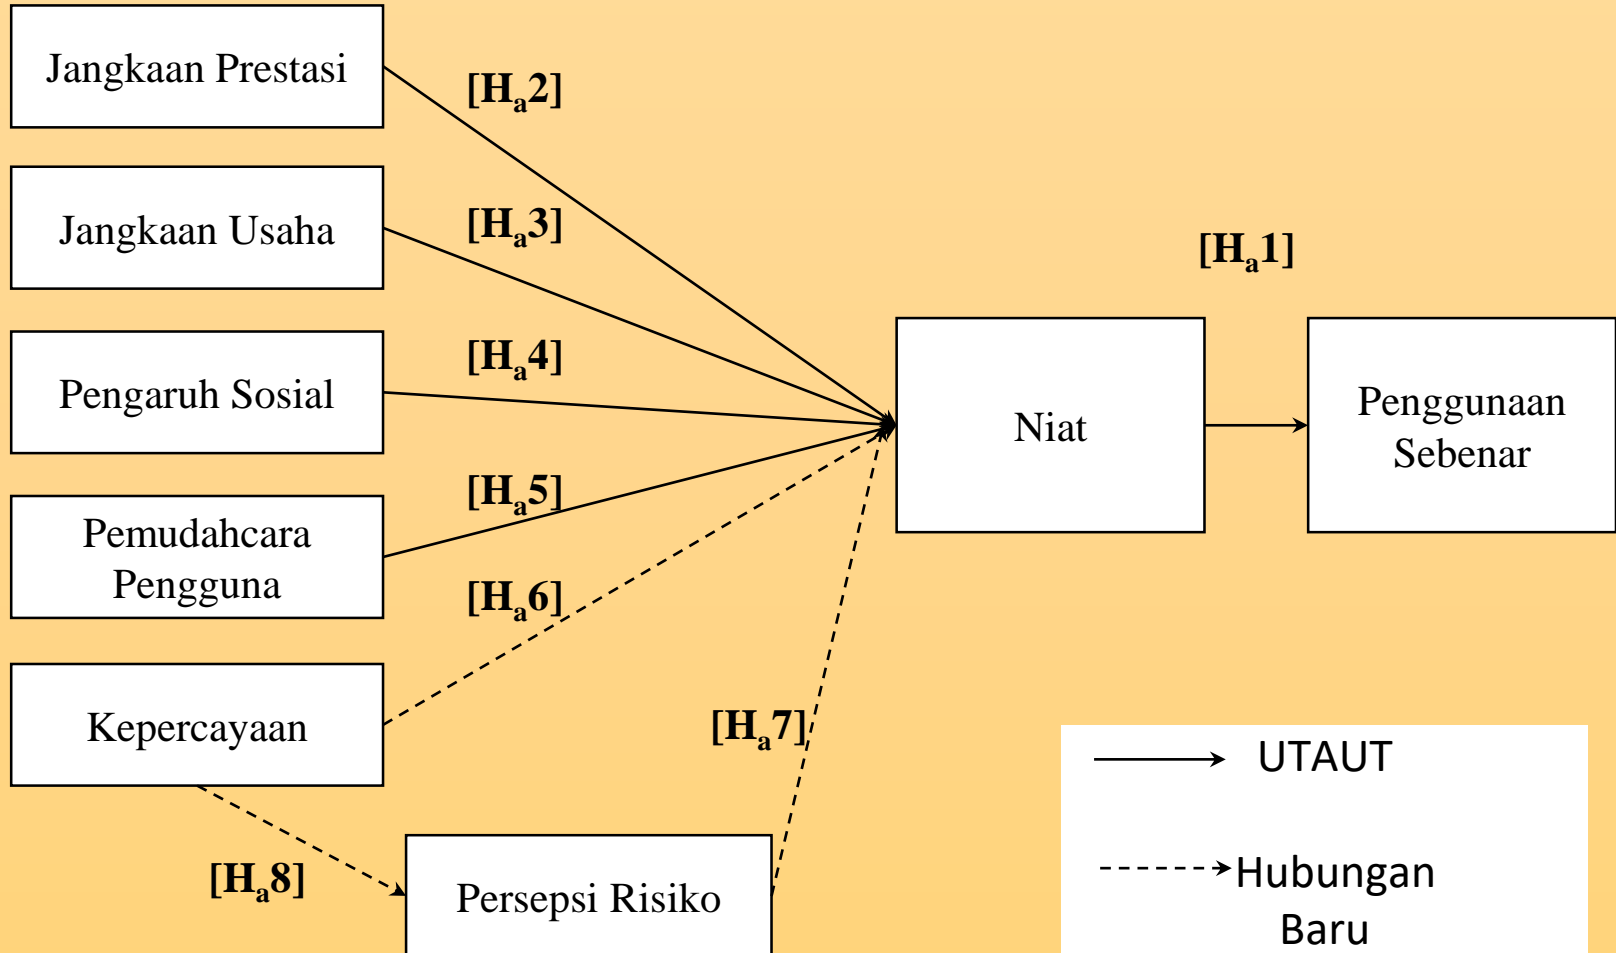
Jangkaan Prestasi

Jangkaan Usaha

Pengaruh Sosial

Pemudahcara Pengguna

Kepercayaan

Persepsi Risiko

[$H_a$2]

[$H_a$3]

[$H_a$4]

[$H_a$5]

[$H_a$6]

[$H_a$7]

[$H_a$8]

[$H_a$1]

Niat

Penggunaan Sebenar

UTAUT

Hubungan Baru